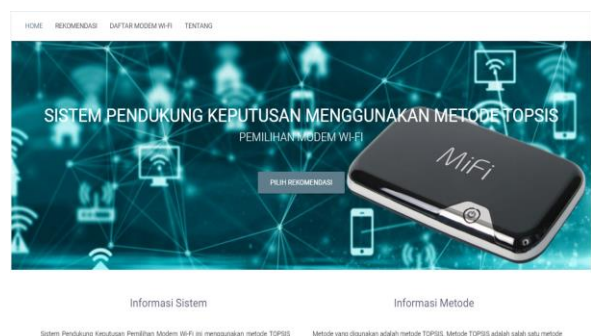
HOME REKOMENDASI DAFTAR MODEM WI-FI TENTANG

SISTEM PENDUKUNG KEPUTUSAN MENGGUNAKAN METODE TOPSIS

PEMILIHAN MODEM WI-FI

PILIH REKOMENDASI

MiFi

Informasi Sistem

Sistem Pendukung Keputusan Pemilihan Modem Wi-Fi ini menggunakan metode TOPSIS

Informasi Metode

Metode yang digunakan adalah metode TOPSIS. Metode TOPSIS adalah salah satu metode